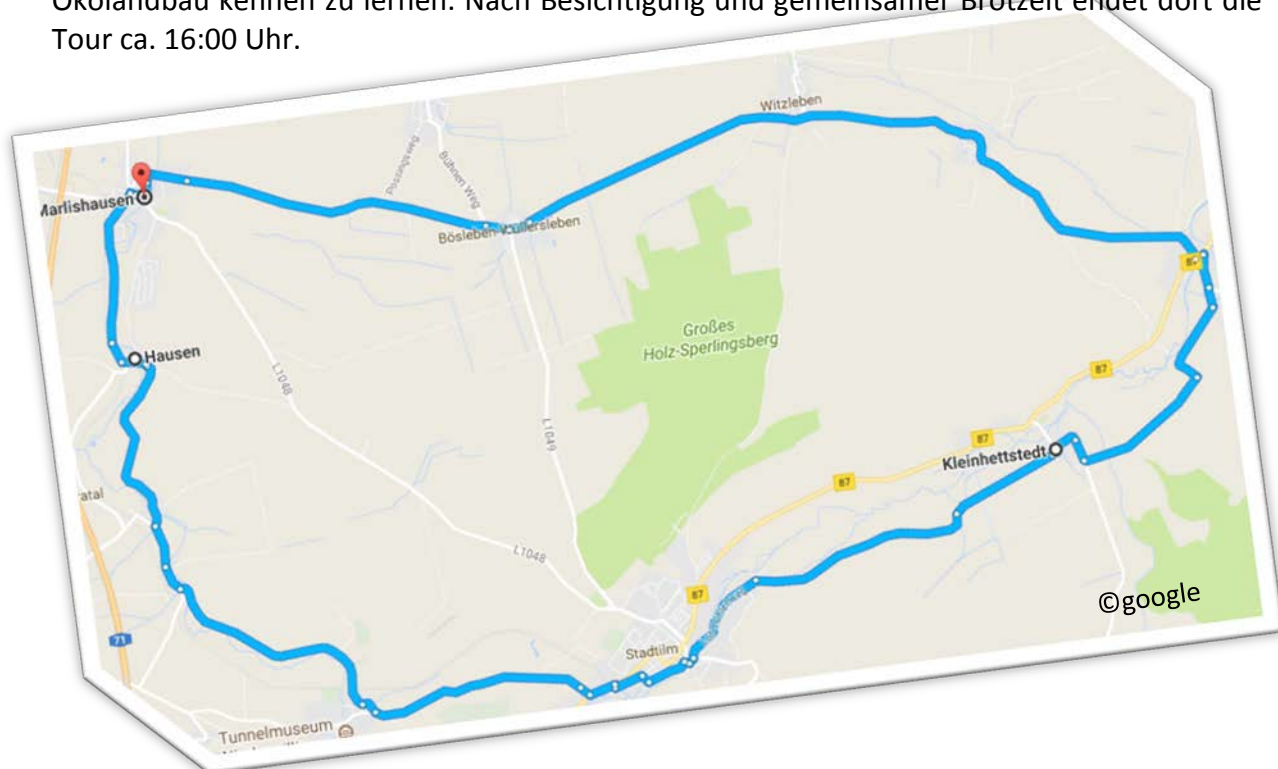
Ökolandbau kennen zu lernen. Nach Besichtigung und gemeinsamer Brotzeit endet dort die Tour ca. 16:00 Uhr.

Witzleben
Marlishausen
Bösleben-Wüllersleben
Großes Holz-Sperlingsberg
Hausen
L1048
L1049
87
87
87
Kleinhettstedt
87
L1048
87
Stadtilm
71
Tunnelmuseum
©google